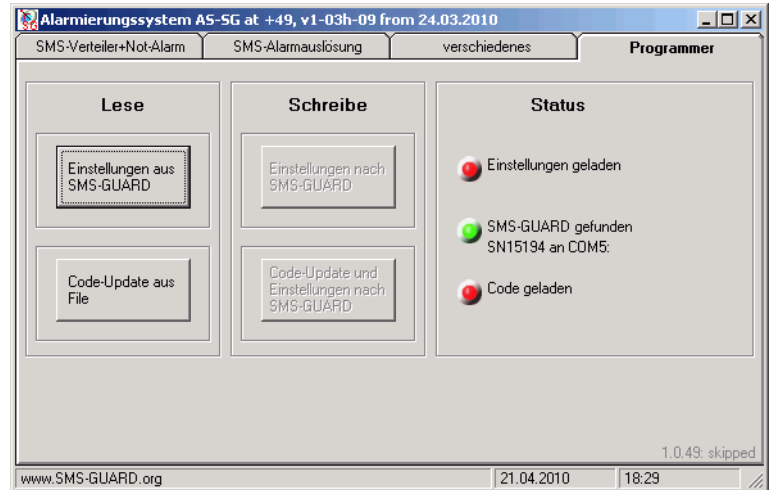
Alarmierungssystem AS-SG at +49, v1-03h-09 from 24.03.2010

SMS-Verteiler+Not-Alarm
SMS-Alarmauslösung
verschiedenes
Programmer

Lese

Einstellungen aus SMS-GUARD

Code-Update aus File

Schreibe

Einstellungen nach SMS-GUARD

Code-Update und Einstellungen nach SMS-GUARD

Status

Einstellungen geladen

SMS-GUARD gefunden SN15194 an COM5:

Code geladen

1.0.49: skipped

www.SMS-GUARD.org
21.04.2010
18:29